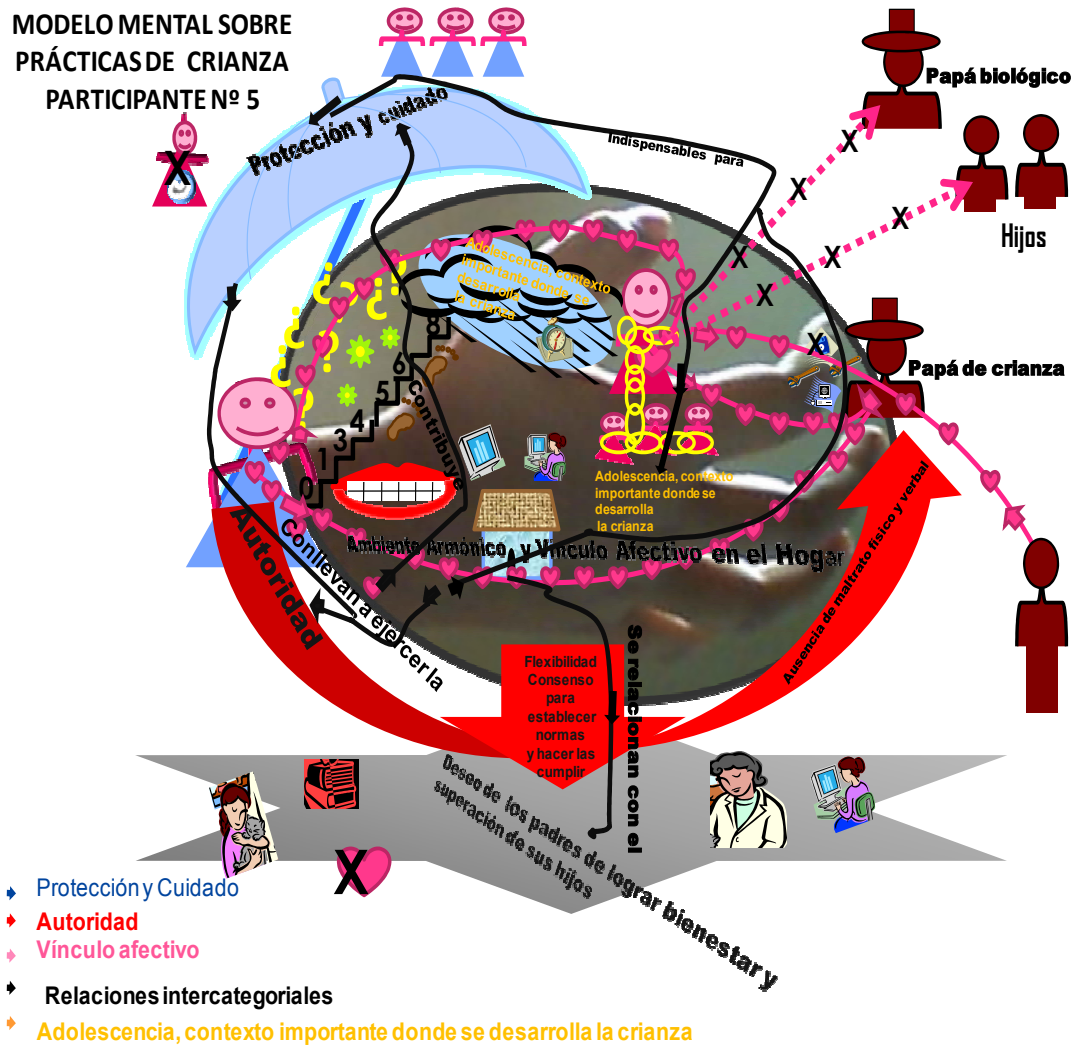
MODELO MENTAL SOBRE PRÁCTICAS DE CRIANZA PARTICIPANTE Nº 5

Protección y cuidado

Indispensables para

Papá biológico

X

X

X

Hijos

X

X

X

X

Papá de crianza

Adolescencia, contexto importante donde se desarrolla la crianza

¿ ¿ ¿ ?

8 7 6 5 4 3 2 1 0

Contribuye

Adolescencia, contexto importante donde se desarrolla la crianza

Autoridad

Conlleva a ejercer la

Ambiente Armónico y Vínculo Afectivo en el Hogar

Se relacionan con el

Flexibilidad Consenso para establecer normas y hacer las cumplir

Ausencia de maltrato físico y verbal

Deseo de los padres de lograr bienestar y superación de sus hijos

X

Protección y Cuidado
Autoridad
Vínculo afectivo
Relaciones intercategoriales
Adolescencia, contexto importante donde se desarrolla la crianza